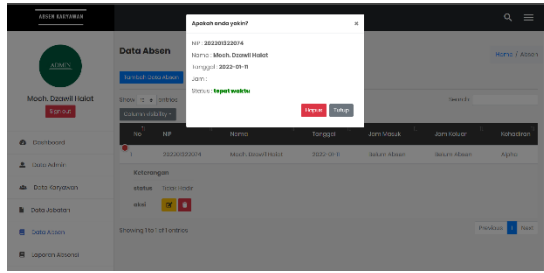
ABSEN KARYAWAN

ADMIN

Moch. Dzawil Halot

Sign out

Dashboard

Data Admin

Data Karyawan

Data Jabatan

Data Absen

Laporan Absensi

Data Absen

Home / Absen

Tambah Data Absen

Show 10 entries

Search:

Column visibility

| No | NIP | Nama | Tanggal | Jam Masuk | Jam Keluar | Kehadiran |
|---|---|---|---|---|---|---|
| 1 | 202301322074 | Moch. Dzawil Halot | 2022-01-11 | Belum Absen | Belum Absen | Alpha |

Keterangan

status Tidak Hadir

aksi

Showing 1 to 1 of 1 entries

Previous 1 Next

Apakah anda yakin?

×

NIP : 202301322074

Nama : Moch. Dzawil Halot

Tanggal : 2022-01-11

Jam :

Status : tepat waktu

Hapus

Tutup